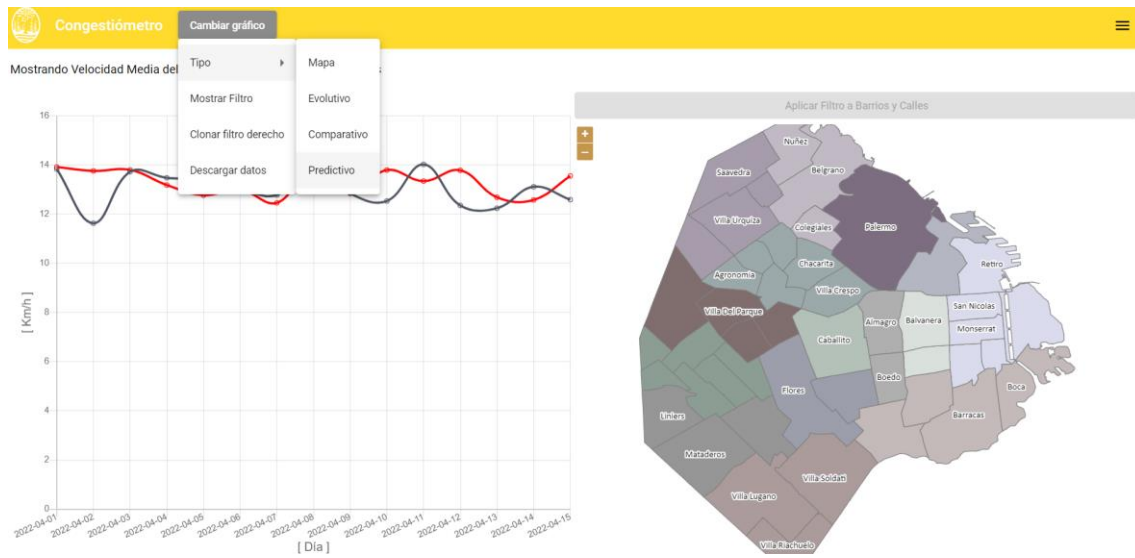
Congestiómetro Cambiar gráfico

Tipo
Mostrar Filtro
Clonar filtro derecho
Descargar datos

Mapa
Evolutivo
Comparativo
Predictivo

Mostrando Velocidad Media del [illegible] s

Aplicar Filtro a Barrios y Calles

+
−

16
14
12
10
8
6
4
2
0

[ Km/h ]

2022-04-01
2022-04-02
2022-04-03
2022-04-04
2022-04-05
2022-04-06
2022-04-07
2022-04-08
2022-04-09
2022-04-10
2022-04-11
2022-04-12
2022-04-13
2022-04-14
2022-04-15

[ Día ]

Nuñez
Saavedra
Belgrano
Villa Urquiza
Colegiales
Palermo
Agronomía
Chacarita
Retiro
Villa Crespo
Villa Del Parque
San Nicolás
Almagro
Balvanera
Monserrat
Caballito
Boedo
Boca
Flores
Barracas
Liniers
Mataderos
Villa Soldati
Villa Lugano
Villa Riachuelo